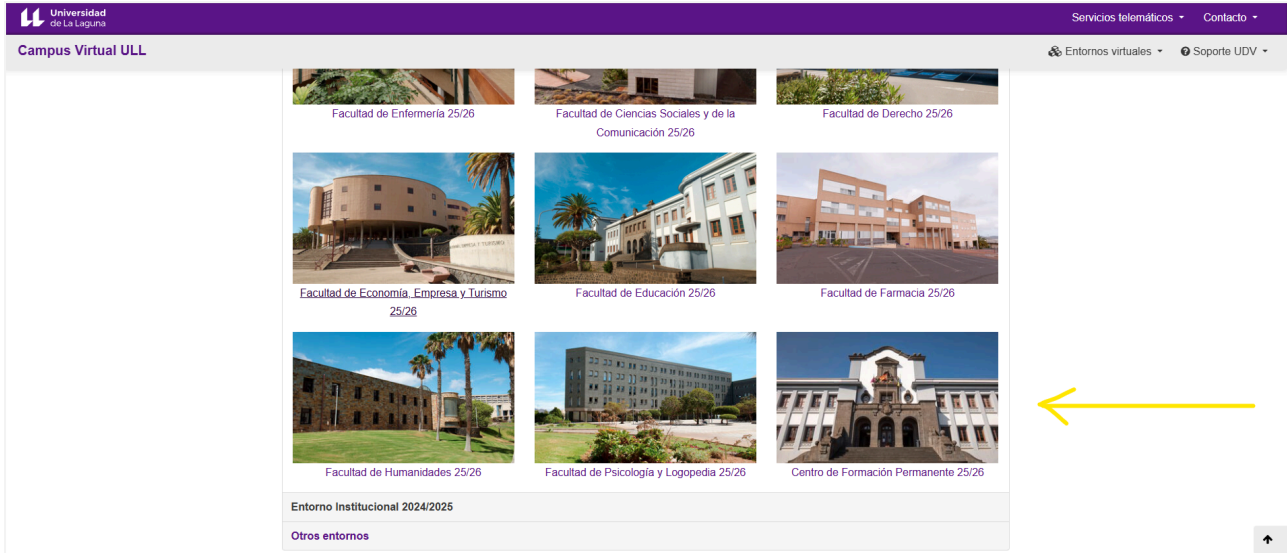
Universidad de La Laguna

Servicios telemáticos ▾ Contacto ▾

Campus Virtual ULL

Entornos virtuales ▾ Soporte UDV ▾

Facultad de Enfermería 25/26

Facultad de Ciencias Sociales y de la Comunicación 25/26

Facultad de Derecho 25/26

Facultad de Economía, Empresa y Turismo 25/26

Facultad de Educación 25/26

Facultad de Farmacia 25/26

Facultad de Humanidades 25/26

Facultad de Psicología y Logopedia 25/26

Centro de Formación Permanente 25/26

Entorno Institucional 2024/2025

Otros entornos